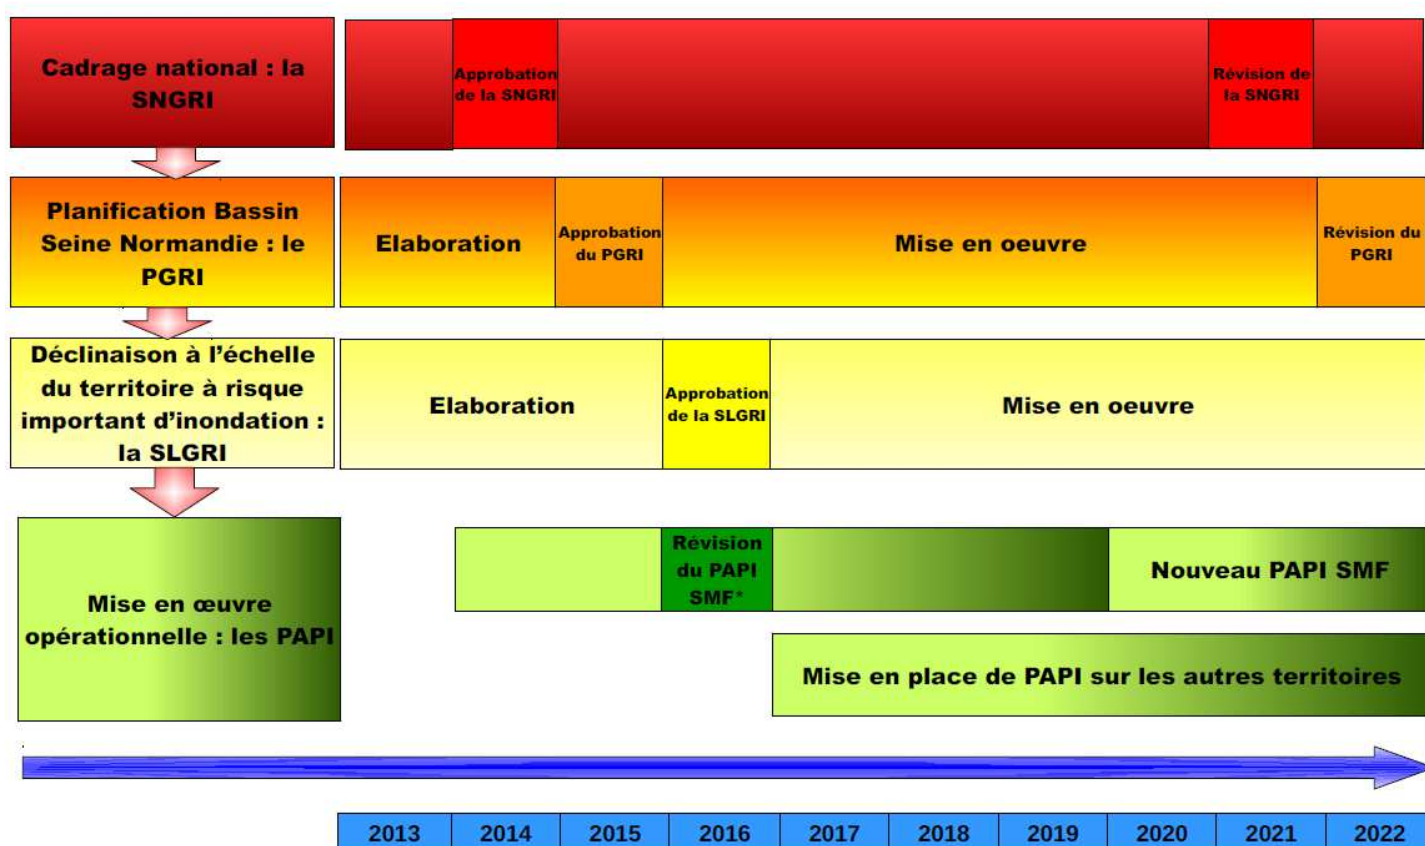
Cadrage national : la SNGRI

Approbation de la SNGRI

Révision de la SNGRI

Planification Bassin Seine Normandie : le PGRI

Elaboration

Approbation du PGRI

Mise en oeuvre

Révision du PGRI

Déclinaison à l'échelle du territoire à risque important d'inondation : la SLGRI

Elaboration

Approbation de la SLGRI

Mise en oeuvre

Mise en œuvre opérationnelle : les PAPI

Révision du PAPI SMF*

Nouveau PAPI SMF

Mise en place de PAPI sur les autres territoires

| 2013 | 2014 | 2015 | 2016 | 2017 | 2018 | 2019 | 2020 | 2021 | 2022 |
|---|---|---|---|---|---|---|---|---|---|